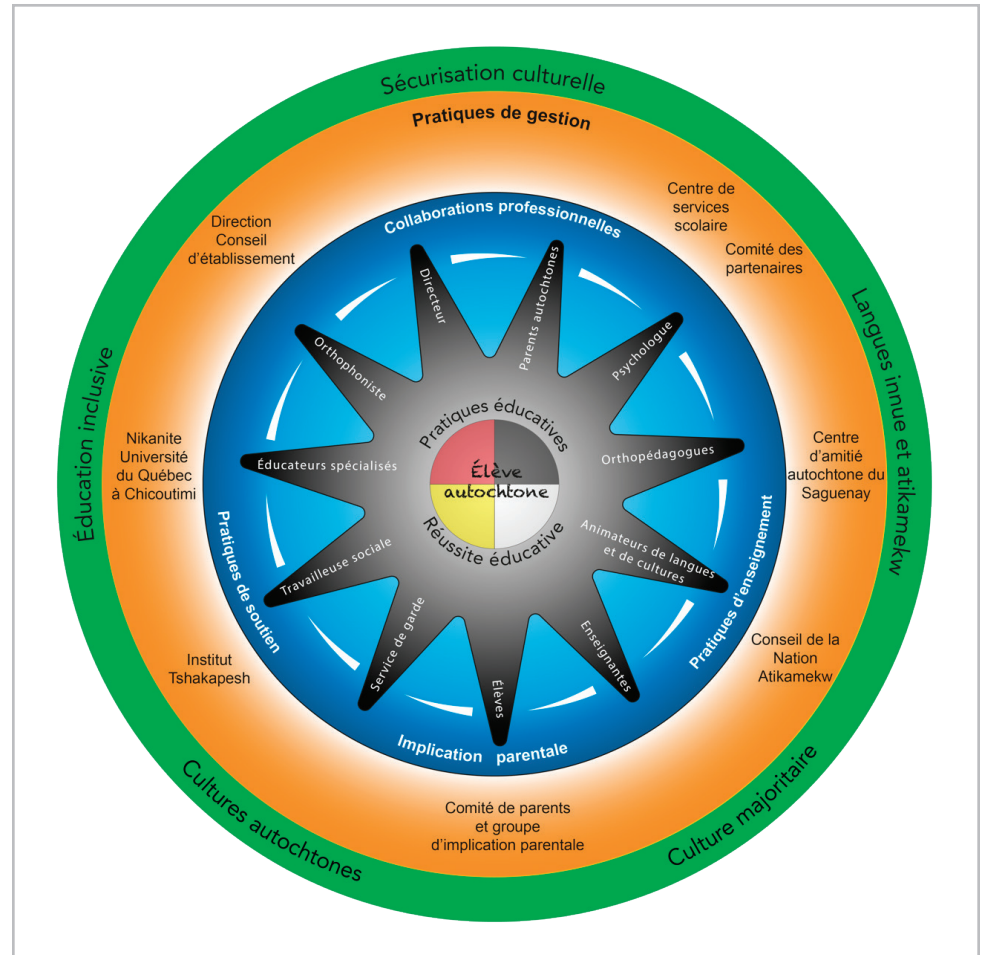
Sécurisation culturelle

Pratiques de gestion

Direction
Conseil d'établissement

Centre de services scolaire

Comité des partenaires

Éducation inclusive

Langues innue et atikamekw

Collaborations professionnelles

Directeur

Parents autochtones

Psychologue

Orthophoniste

Orthopédagogues

Éducateurs spécialisés

Animateurs de langues et de cultures

Travailleuse sociale

Service de garde

Élèves

Enseignantes

Pratiques éducatives

Élève autochtone

Réussite éducative

Nikanite
Université du Québec à Chicoutimi

Centre d'amitié autochtone du Saguenay

Pratiques de soutien

Pratiques d'enseignement

Institut Tshakapesh

Conseil de la Nation Atikamekw

Implication parentale

Comité de parents et groupe d'implication parentale

Cultures autochtones

Culture majoritaire